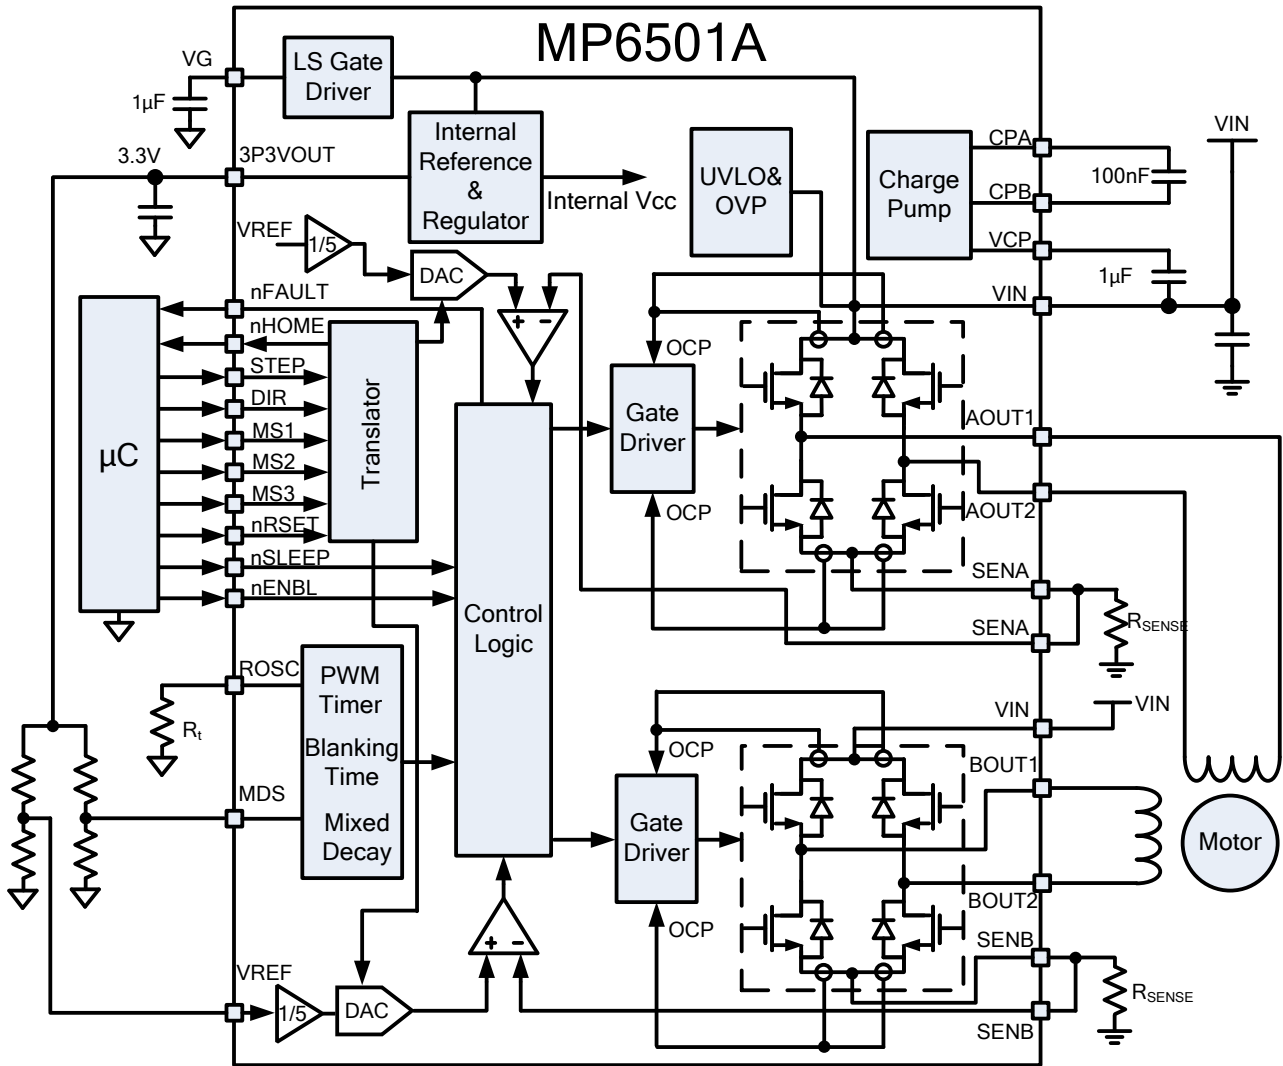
MP6501A

VG
1μF
LS Gate Driver
Internal Reference & Regulator
Internal Vcc
UVLO& OVP
Charge Pump
CPA
CPB
VCP
VIN
100nF
1μF
VIN
3.3V
3P3VOUT
VREF
1/5
DAC
nFAULT
nHOME
STEP
DIR
MS1
MS2
MS3
nRSET
nSLEEP
nENBL
μC
Translator
+ -
OCP
Gate Driver
OCP
AOUT1
AOUT2
SENA
SENA
$R_{SENSE}$
Control Logic
ROSC
$R_t$
PWM Timer
Blanking Time
Mixed Decay
MDS
VIN
VIN
OCP
BOUT1
Gate Driver
Motor
BOUT2
OCP
SENB
$R_{SENSE}$
+ -
VREF
1/5
DAC
SENB